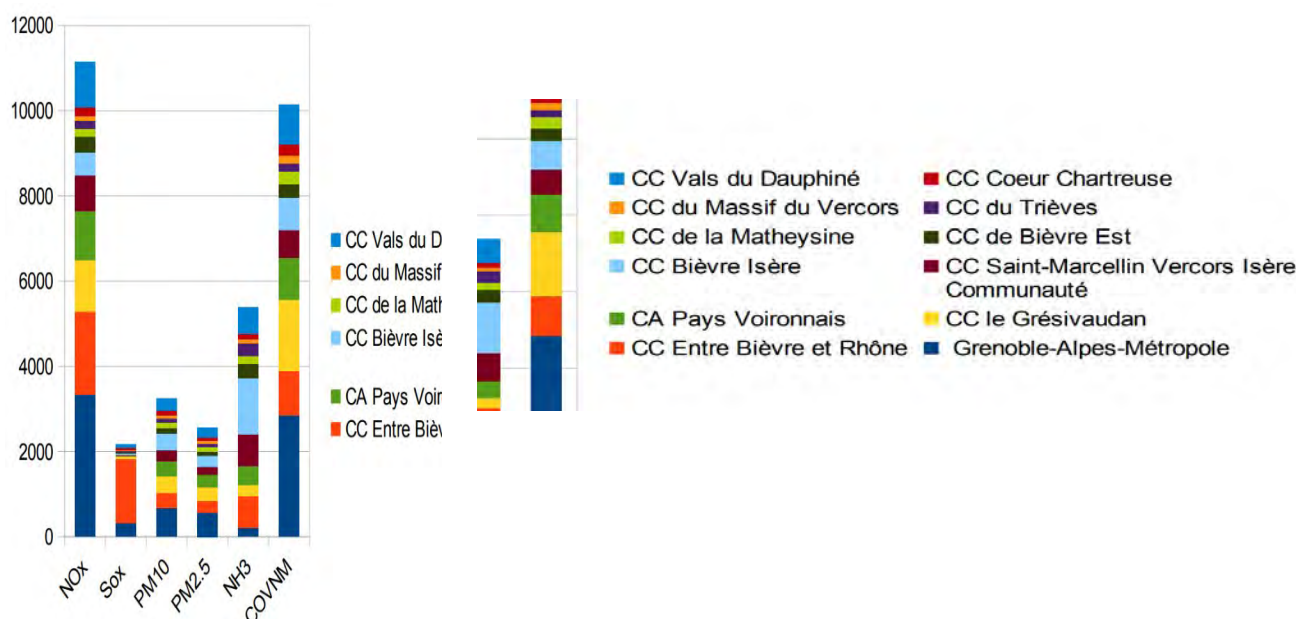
12000
10000
8000
6000
4000
2000
0

NOx
Sox
PM10
PM2.5
NH3
COVNM

CC Vals du D
CC du Massif
CC de la Math
CC Bièvre Isè
CA Pays Voir
CC Entre Bièv

CC Vals du Dauphiné
CC Coeur Chartreuse
CC du Massif du Vercors
CC du Trièves
CC de la Matheysine
CC de Bièvre Est
CC Bièvre Isère
CC Saint-Marcellin Vercors Isère Communauté
CA Pays Voironnais
CC le Grésivaudan
CC Entre Bièvre et Rhône
Grenoble-Alpes-Métropole